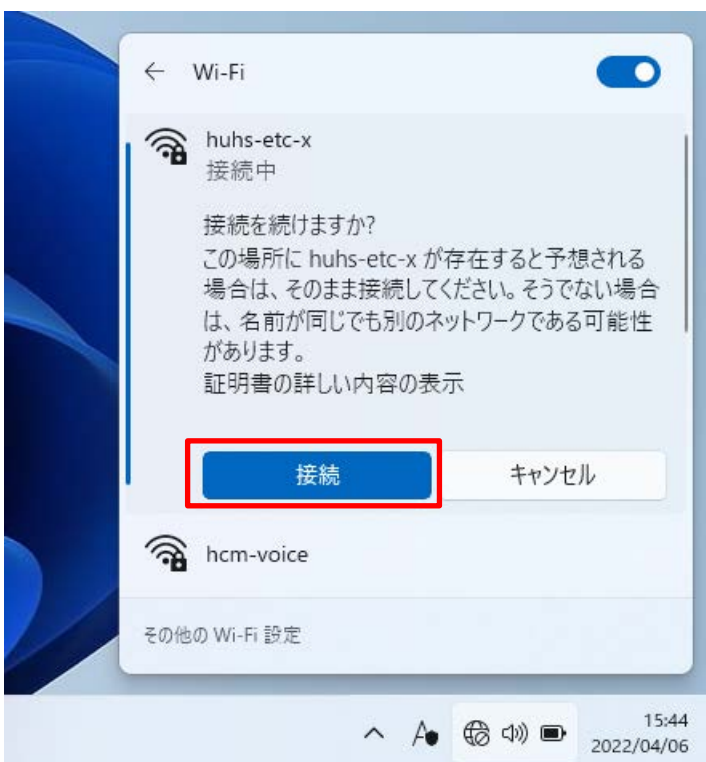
← Wi-Fi

huhs-etc-x
接続中

接続を続けますか?
この場所に huhs-etc-x が存在すると予想される場合は、そのまま接続してください。そうでない場合は、名前が同じでも別のネットワークである可能性があります。
証明書の詳しい内容の表示

接続 キャンセル

hcm-voice

その他の Wi-Fi 設定

15:44
2022/04/06